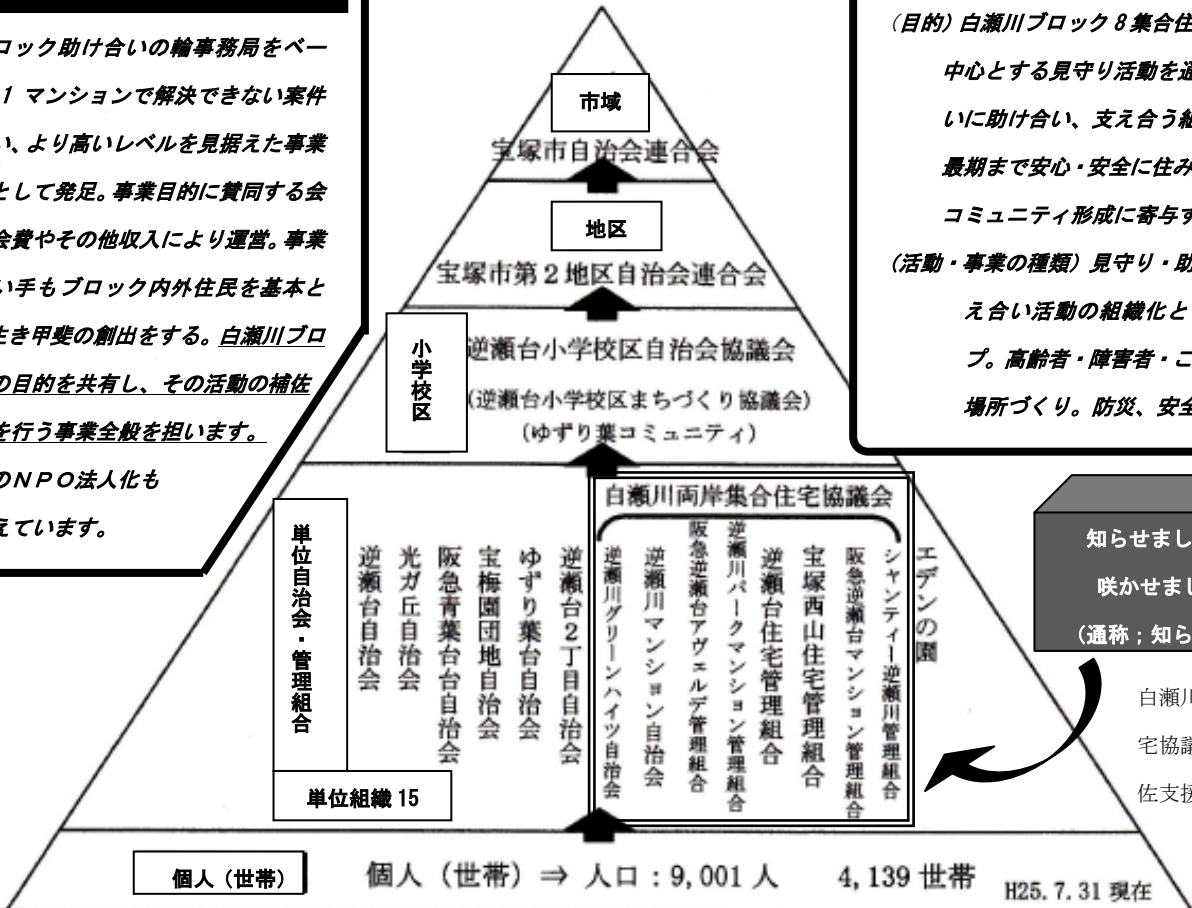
ロック助け合いの輪事務局をベー
1 マンションで解決できない案件
い、より高いレベルを見据えた事業
として発足。事業目的に賛同する会
会費やその他収入により運営。事業
い手もブロック内外住民を基本と
き甲斐の創出をする。白瀬川ブロ
の目的を共有し、その活動の補佐
を行う事業全般を担います。
のNPO法人化も
えています。

市域
宝塚市自治会連合会

地区
宝塚市第2地区自治会連合会

小学校区
逆瀬台小学校区自治会協議会
（逆瀬台小学校区まちづくり協議会）
（ゆずり葉コミュニティ）

単位自治会・管理組合
逆瀬台自治会
光ガ丘自治会
阪急青葉台自治会
宝梅園団地自治会
ゆずり葉台自治会
逆瀬台2丁目自治会

白瀬川両岸集合住宅協議会
逆瀬川グリーンハイツ自治会
逆瀬川マンション自治会
阪急逆瀬台アヴェルデ管理組合
逆瀬川パークマンション管理組合
逆瀬台住宅管理組合
宝塚西山住宅管理組合
阪急逆瀬台マンション管理組合
シャンティー逆瀬川管理組合

エデンの園

単位組織 15

個人（世帯）
個人（世帯）⇒ 人口：9,001 人　4,139 世帯
H25. 7. 31 現在

（目的）白瀬川ブロック 8 集合住
中心とする見守り活動を通
いに助け合い、支え合う組
最期まで安心・安全に住み
コミュニティ形成に寄与す
（活動・事業の種類）見守り・助
え合い活動の組織化と
プ。高齢者・障害者・こ
場所づくり。防災、安全

知らせまし
咲かせまし
（通称；知ら

白瀬川
宅協議
佐支援